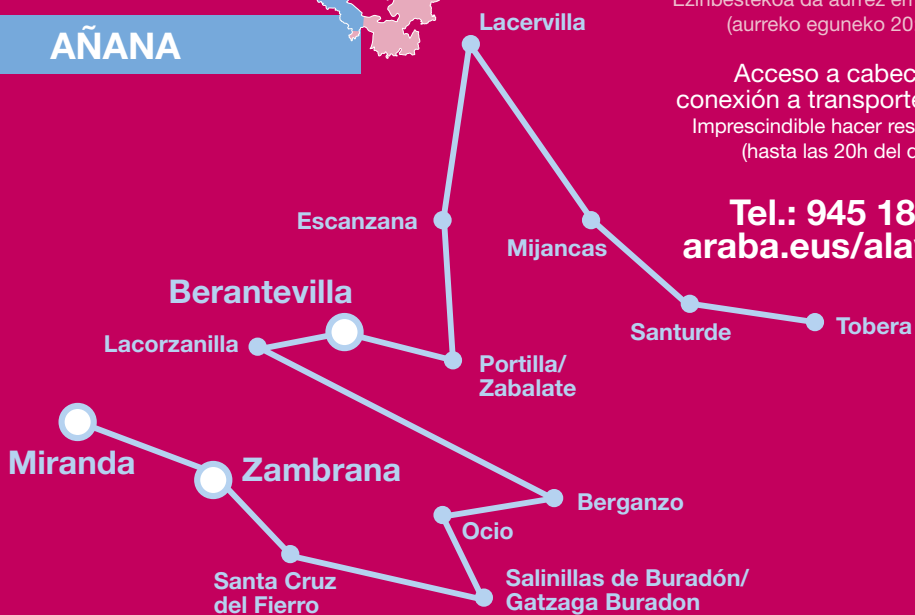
AÑANA

Ezinbestekoa da aurrez en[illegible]
(aurreko eguneko 20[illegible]

Acceso a cabec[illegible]
conexión a transporte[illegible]
Imprescindible hacer res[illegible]
(hasta las 20h del d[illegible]

Tel.: 945 18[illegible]
araba.eus/ala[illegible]

Lacervilla

Escanzana

Mijancas

Santurde

Tobera

Berantevilla

Lacorzanilla

Portilla/
Zabalate

Miranda

Zambrana

Berganzo

Ocio

Santa Cruz
del Fierro

Salinillas de Buradón/
Gatzaga Buradon